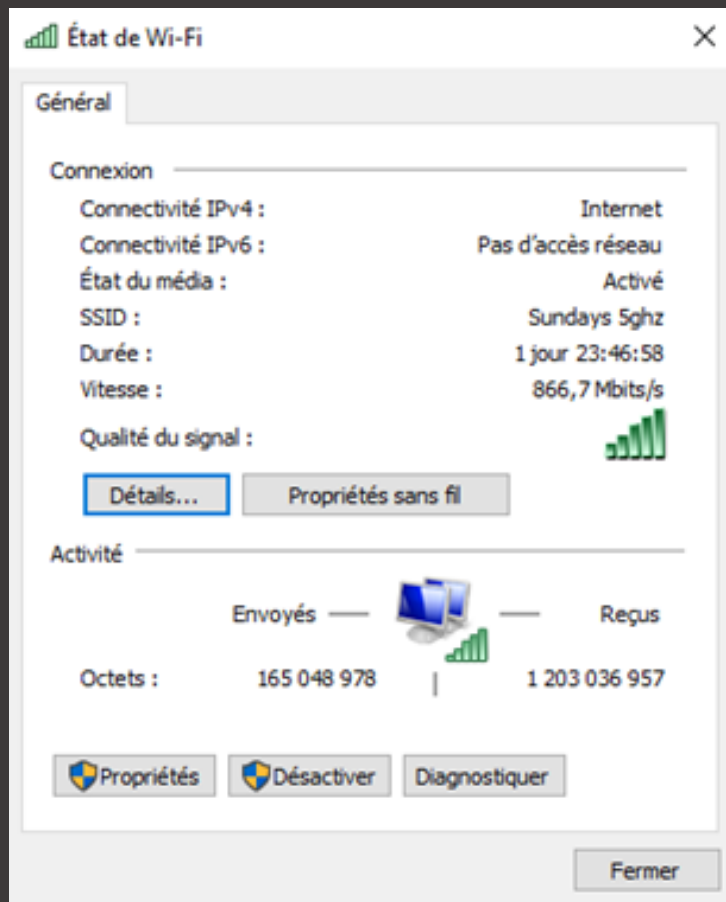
État de Wi-Fi

Général

Connexion

| | |
|---|---|
| Connectivité IPv4 : | Internet |
| Connectivité IPv6 : | Pas d'accès réseau |
| État du média : | Activé |
| SSID : | Sundays 5ghz |
| Durée : | 1 jour 23:46:58 |
| Vitesse : | 866,7 Mbits/s |
| Qualité du signal : | |

Détails... Propriétés sans fil

Activité

Envoyés — — Reçus

| | | |
|---|---|---|
| Octets : | 165 048 978 | 1 203 036 957 |

Propriétés Désactiver Diagnostiquer

Fermer